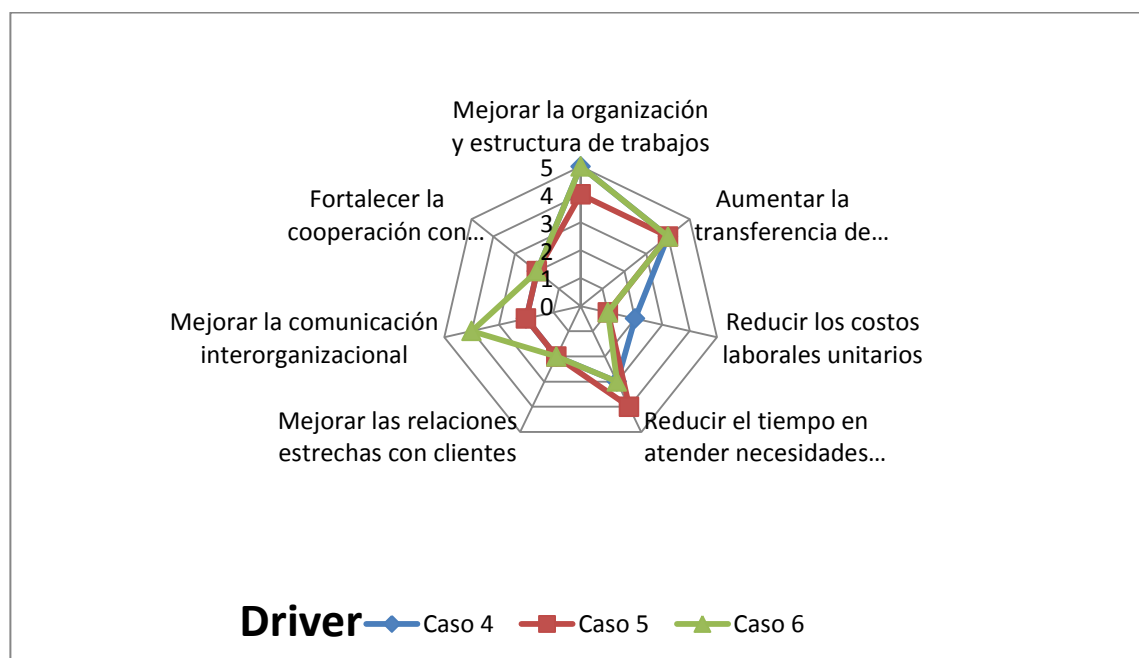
Mejorar la organización y estructura de trabajos

5
4
3
2
1
0

Aumentar la transferencia de…

Reducir los costos laborales unitarios

Reducir el tiempo en atender necesidades…

Mejorar las relaciones estrechas con clientes

Mejorar la comunicación interorganizacional

Fortalecer la cooperación con…

Driver

Caso 4
Caso 5
Caso 6